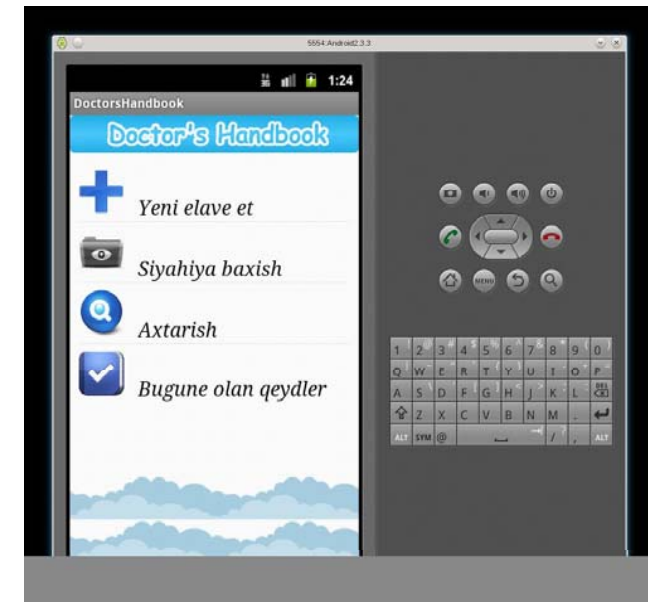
5554:Android2.3.3

1:24

DoctorsHandbook

Doctor's Handbook

Yeni elave et

Siyahiya baxish

Axtarish

Bugune olan qeydler

MENU

1 2 3 4 5 6 7 8 9 0
Q W E R T Y U I O P
A S D F G H J K L DEL
Z X C V B N M .
ALT SYM @ / , ALT